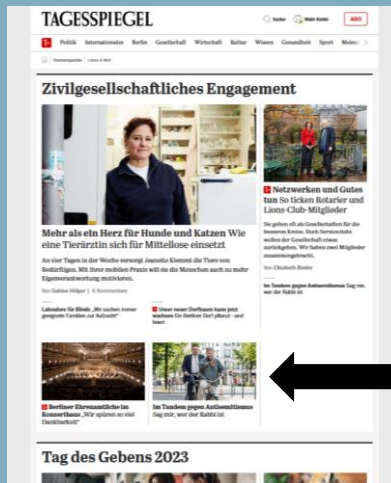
TAGESSPIEGEL

Suche  Mein Konto  ABO

Politik  Internationales  Berlin  Gesellschaft  Wirtschaft  Kultur  Wissen  Gesundheit  Sport  Meinung

Zivilgesellschaftliches Engagement

Mehr als ein Herz für Hunde und Katzen Wie eine Tierärztin sich für Mittellose einsetzt

An vier Tagen in der Woche versorgt Jeanette Klemmt die Tiere von Bedürftigen. Mit ihrer mobilen Praxis will sie die Menschen auch zu mehr Eigenverantwortung motivieren.

Von Sabine Hölper | 6 Kommentare

Labradore für Blinde „Wir suchen immer geeignete Familien zur Aufzucht“

Unser neuer Dorfbaum kann jetzt wachsen Ein Berliner Dorf pflanzt - und feiert

Netzwerken und Gutes tun So ticken Rotarier und Lions-Club-Mitglieder

Sie geben oft als Gesellschaften für die besseren Kreise. Doch Serviceclubs wollen der Gesellschaft etwas zurückgeben. Wir haben zwei Mitglieder zusammengebracht.

Von Elisabeth Binder

Im Tandem gegen Antisemitismus Sag mir, wer der Rabbi ist

Berliner Ehrenamtliche im Konzerthaus „Wir spüren so viel Dankbarkeit“

Im Tandem gegen Antisemitismus Sag mir, wer der Rabbi ist

Tag des Gebens 2023